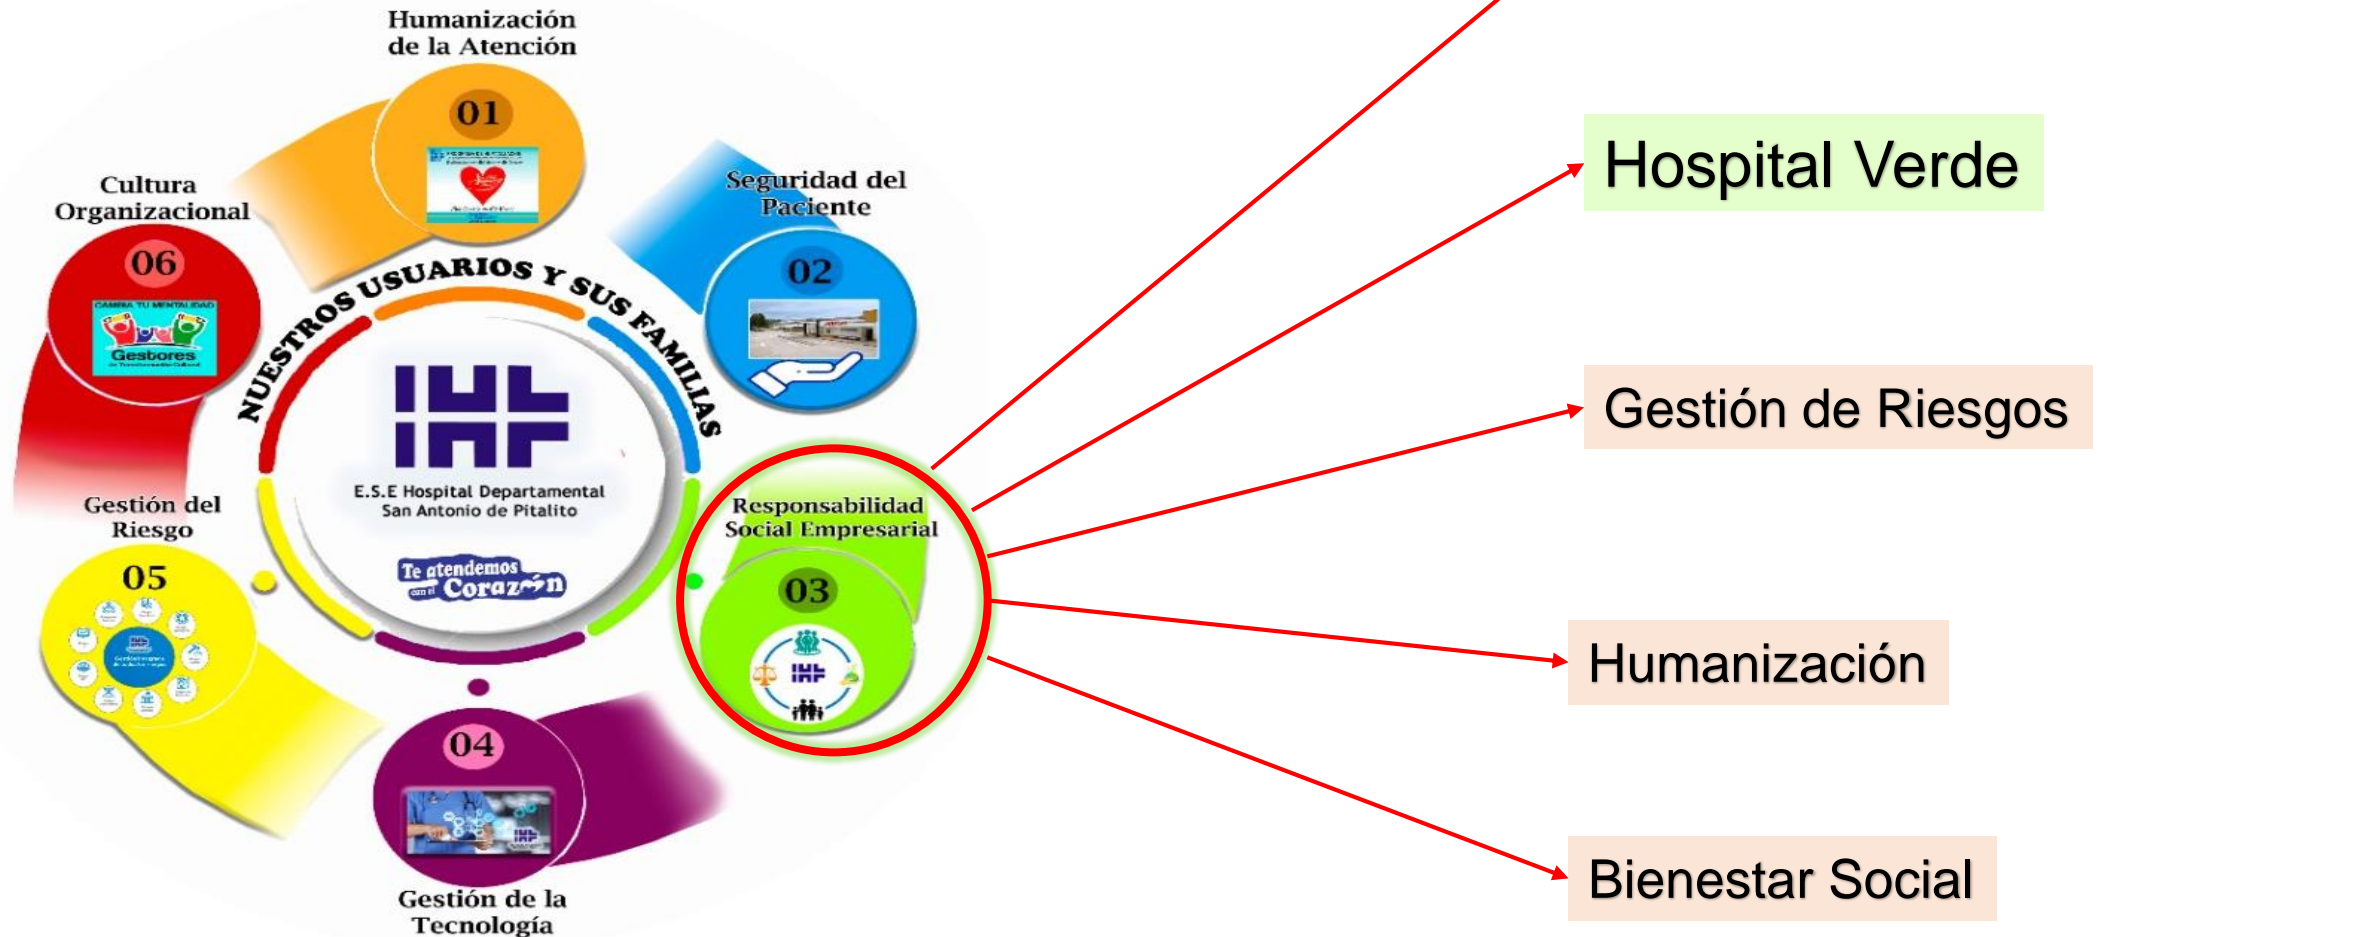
Humanización de la Atención

01

Seguridad del Paciente

02

Cultura Organizacional

06

Gesbores

NUESTROS USUARIOS Y SUS FAMILIAS

E.S.E Hospital Departamental San Antonio de Pitalito

Te atendemos con el Corazón

Responsabilidad Social Empresarial

03

Gestión del Riesgo

05

04

Gestión de la Tecnología

Hospital Verde

Gestión de Riesgos

Humanización

Bienestar Social